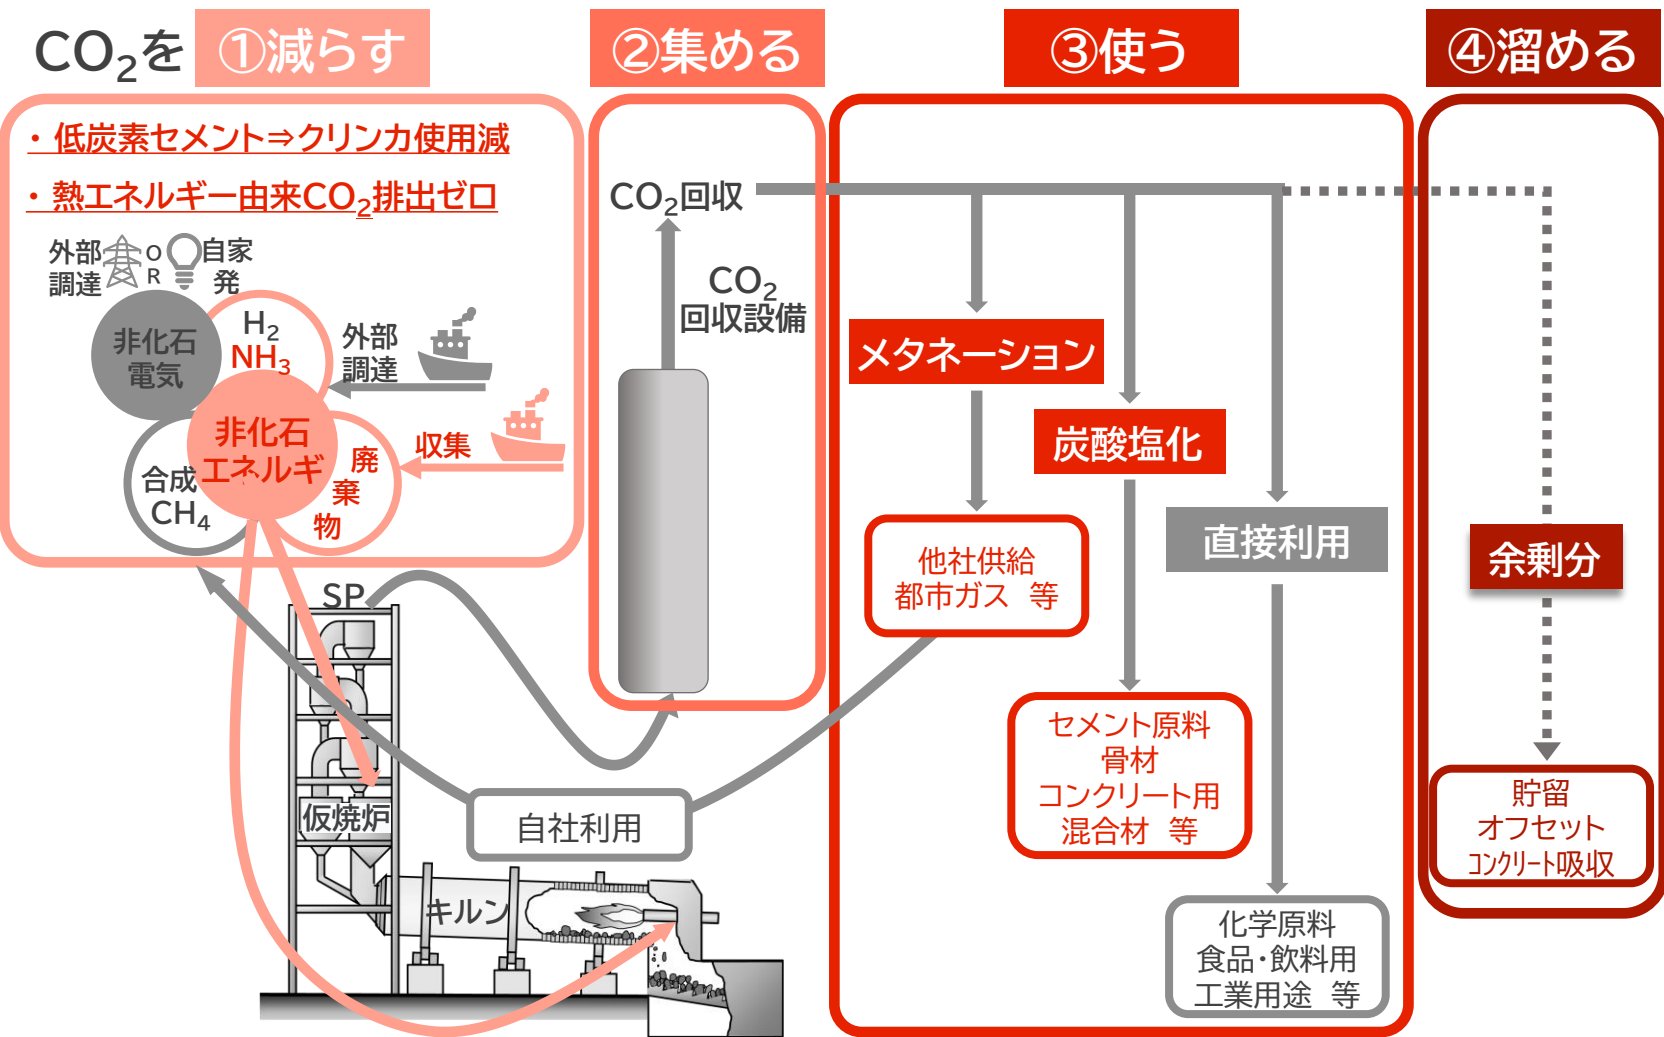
$CO_2$を ①減らす

②集める

③使う

④溜める

・低炭素セメント⇒クリンカ使用減

・熱エネルギー由来$CO_2$排出ゼロ

外部調達 OR 自家発

非化石電気

$H_2$ $NH_3$

外部調達

非化石エネルギ

合成 $CH_4$

廃棄物

収集

$CO_2$回収

$CO_2$回収設備

メタネーション

炭酸塩化

直接利用

他社供給 都市ガス 等

セメント原料 骨材 コンクリート用 混合材 等

化学原料 食品・飲料用 工業用途 等

余剰分

貯留 オフセット コンクリート吸収

SP

仮焼炉

自社利用

キルン